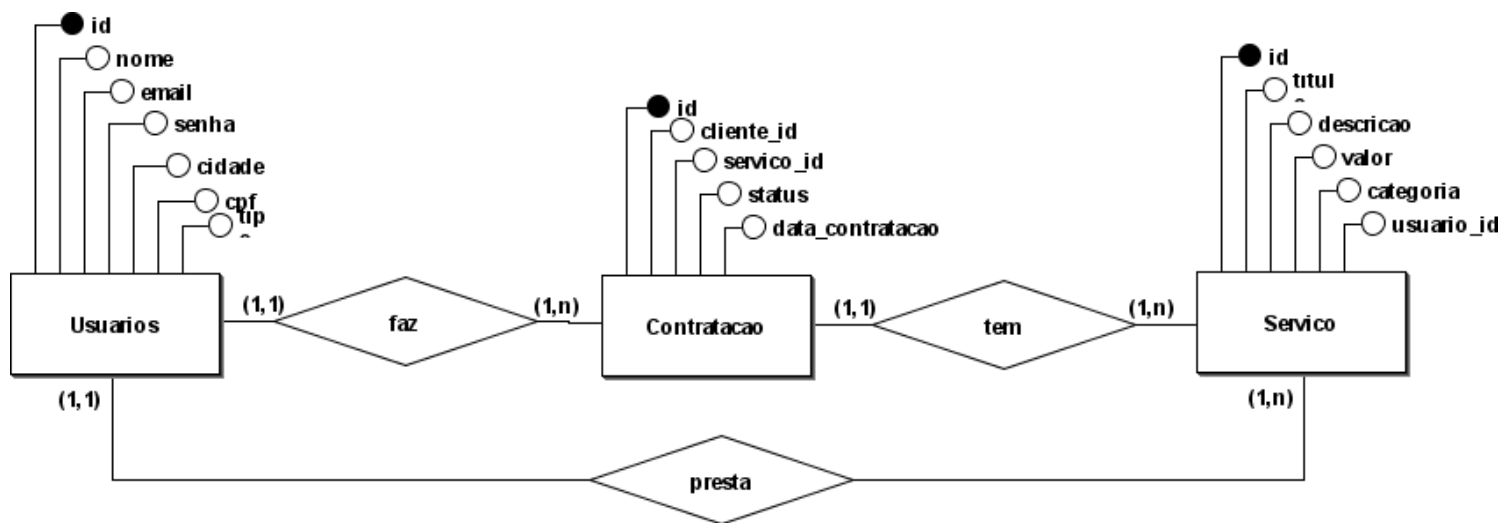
id
nome
email
senha
cidade
cpf
tip
o

id
cliente_id
servico_id
status
data_contratacao

id
titul
o
descricao
valor
categoria
usuario_id

Usuarios
(1,1)
faz
(1,n)
Contratacao
(1,1)
tem
(1,n)
Servico

(1,1)
(1,n)
presta